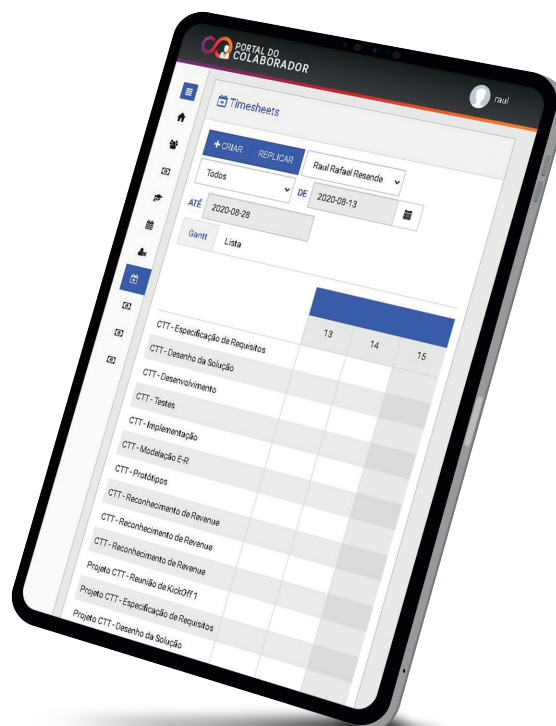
PORTAL DO COLABORADOR

raul

Timesheets

+ CRIAR REPLICAR

Raul Rafael Resende

Todos

DE 2020-08-13

ATÉ 2020-08-28

Gantt Lista

| | 13 | 14 | 15 |
|---|---|---|---|
| CTT - Especificação de Requisitos | | | |
| CTT - Desenho da Solução | | | |
| CTT - Desenvolvimento | | | |
| CTT - Testes | | | |
| CTT - Implementação | | | |
| CTT - Modelação E-R | | | |
| CTT - Protótipos | | | |
| CTT - Reconhecimento de Revenue | | | |
| CTT - Reconhecimento de Revenue | | | |
| CTT - Reconhecimento de Revenue | | | |
| Projeto CTT - Reunião de KickOff 1 | | | |
| Projeto CTT - Especificação de Requisitos | | | |
| Projeto CTT - Desenho da Solução | | | |